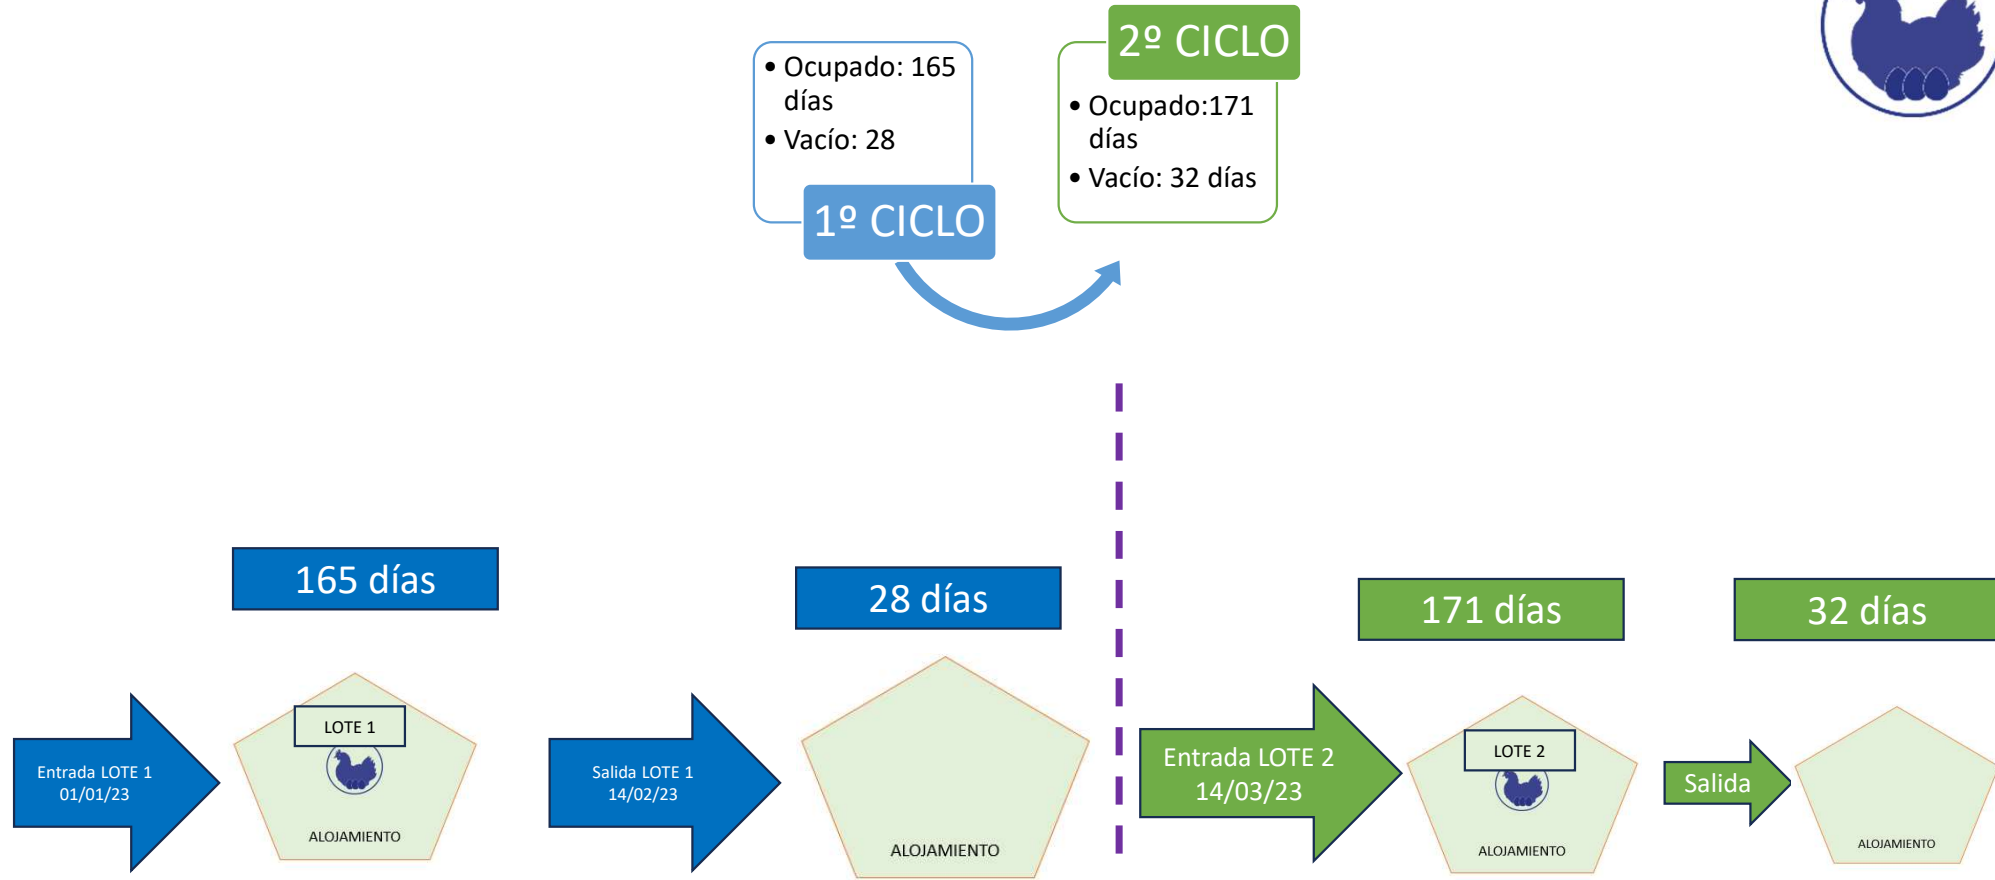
• Ocupado: 165 días
• Vacío: 28

1º CICLO

2º CICLO

• Ocupado:171 días
• Vacío: 32 días

165 días

28 días

171 días

32 días

Entrada LOTE 1
01/01/23

LOTE 1

ALOJAMIENTO

Salida LOTE 1
14/02/23

ALOJAMIENTO

Entrada LOTE 2
14/03/23

LOTE 2

ALOJAMIENTO

Salida

ALOJAMIENTO